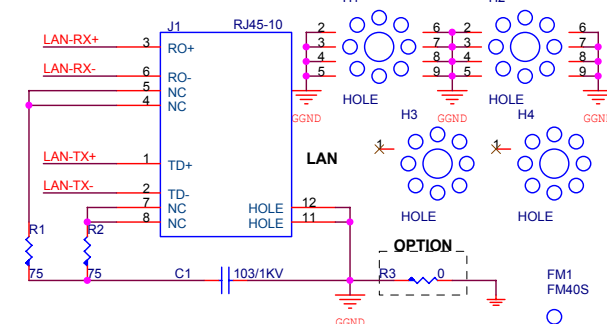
J1
RJ45-10
LAN-RX+
3
RO+
LAN-RX-
6
RO-
5
NC
4
NC
LAN-TX+
1
TD+
LAN-TX-
2
TD-
7
NC
8
NC
HOLE
12
HOLE
11
2
3
8
4
5
GGND
HOLE
6
2
7
3
8
4
9
5
GGND
HOLE
6
7
8
9
GGN
H3
H4
1
1
HOLE
HOLE
LAN
R1
R2
75
75
C1
103/1KV
OPTION
R3
0
FM1
FM40S
GGND